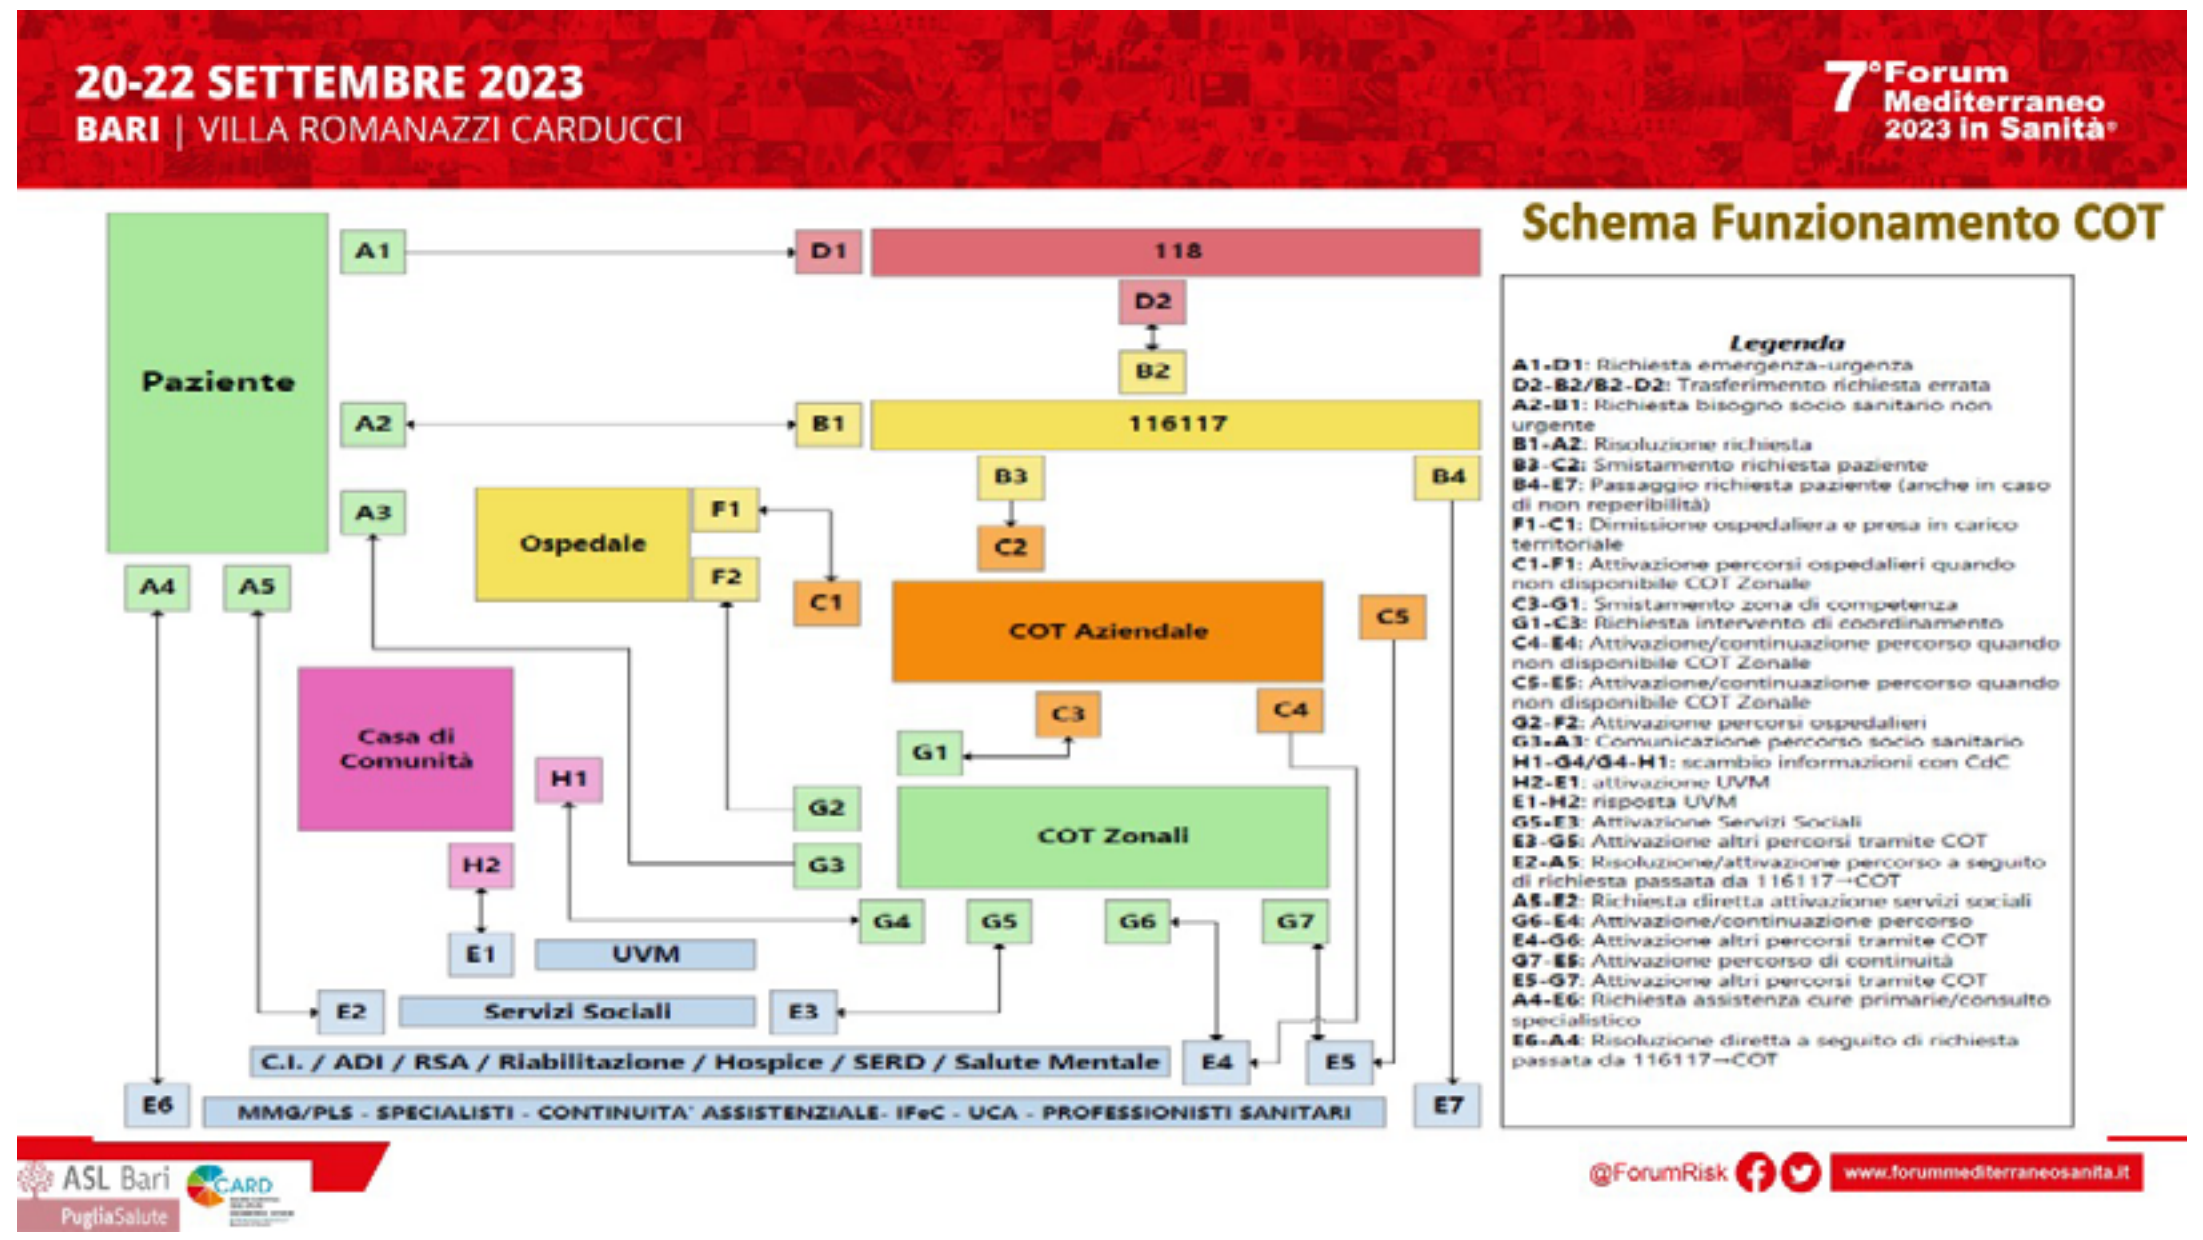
20-22 SETTEMBRE 2023
BARI | VILLA ROMANAZZI CARDUCCI

7° Forum Mediterraneo 2023 in Sanità

Schema Funzionamento COT

Paziente

A1
D1
118
D2
B2
A2
B1
116117
B3
B4
A3
Ospedale
F1
F2
C2
A4
A5
C1
COT Aziendale
C5
Casa di Comunità
C3
C4
G1
H1
G2
COT Zonali
H2
G3
G4
G5
G6
G7
E1
UVM
E2
Servizi Sociali
E3
C.I. / ADI / RSA / Riabilitazione / Hospice / SERD / Salute Mentale
E4
E5
E6
MMG/PLS - SPECIALISTI - CONTINUITA' ASSISTENZIALE- IFeC - UCA - PROFESSIONISTI SANITARI
E7

Legenda
A1-D1: Richiesta emergenza-urgenza
D2-B2/B2-D2: Trasferimento richiesta errata
A2-B1: Richiesta bisogno socio sanitario non urgente
B1-A2: Risoluzione richiesta
B3-C2: Smistamento richiesta paziente
B4-E7: Passaggio richiesta paziente (anche in caso di non reperibilità)
F1-C1: Dimissione ospedaliera e presa in carico territoriale
C1-F1: Attivazione percorsi ospedalieri quando non disponibile COT Zonale
C3-G1: Smistamento zona di competenza
G1-C3: Richiesta intervento di coordinamento
C4-E4: Attivazione/continuazione percorso quando non disponibile COT Zonale
C5-E5: Attivazione/continuazione percorso quando non disponibile COT Zonale
G2-F2: Attivazione percorsi ospedalieri
G3-A3: Comunicazione percorso socio sanitario
H1-G4/G4-H1: scambio informazioni con CdC
H2-E1: attivazione UVM
E1-H2: risposta UVM
G5-E3: Attivazione Servizi Sociali
E3-G5: Attivazione altri percorsi tramite COT
E2-A5: Risoluzione/attivazione percorso a seguito di richiesta passata da 116117→COT
A5-E2: Richiesta diretta attivazione servizi sociali
G6-E4: Attivazione/continuazione percorso
E4-G6: Attivazione altri percorsi tramite COT
G7-E5: Attivazione percorso di continuità
E5-G7: Attivazione altri percorsi tramite COT
A4-E6: Richiesta assistenza cure primarie/consulto specialistico
E6-A4: Risoluzione diretta a seguito di richiesta passata da 116117→COT

ASL Bari PugliaSalute
CARD
@ForumRisk
www.forummediterraneosanita.it